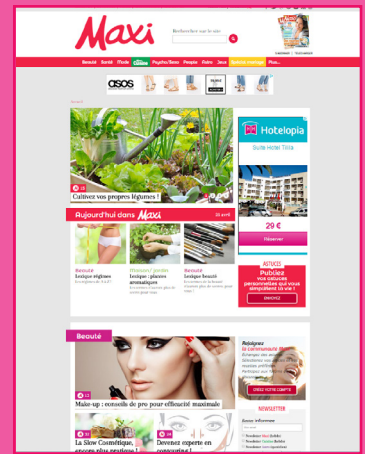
Maxi

Rechercher sur le site

Beauté Santé Mode Cuisine Psycho/Sexo People Poker Jeux Soldes Plus...

asos

Cultivez vos propres légumes !

Aujourd'hui dans Maxi

Hotelopia

Suite Hotel Tilia

29 €

Réserver

Beauté
lexique régimes

Maison/Jardin
lexique : plantes aromatiques

Beauté
lexique beauté

ASTUCES
Publiez vos astuces personnelles qui vous simplifient la vie !

ENVOYEZ

Beauté

Make-up : conseils de pro pour efficacité maximale

Rejoignez la communauté Maxi

CRÉEZ VOTRE COMPTE

NEWSLETTER

La Slow Cosmétique, encore plus naturel !

Devenez experte en contouring !